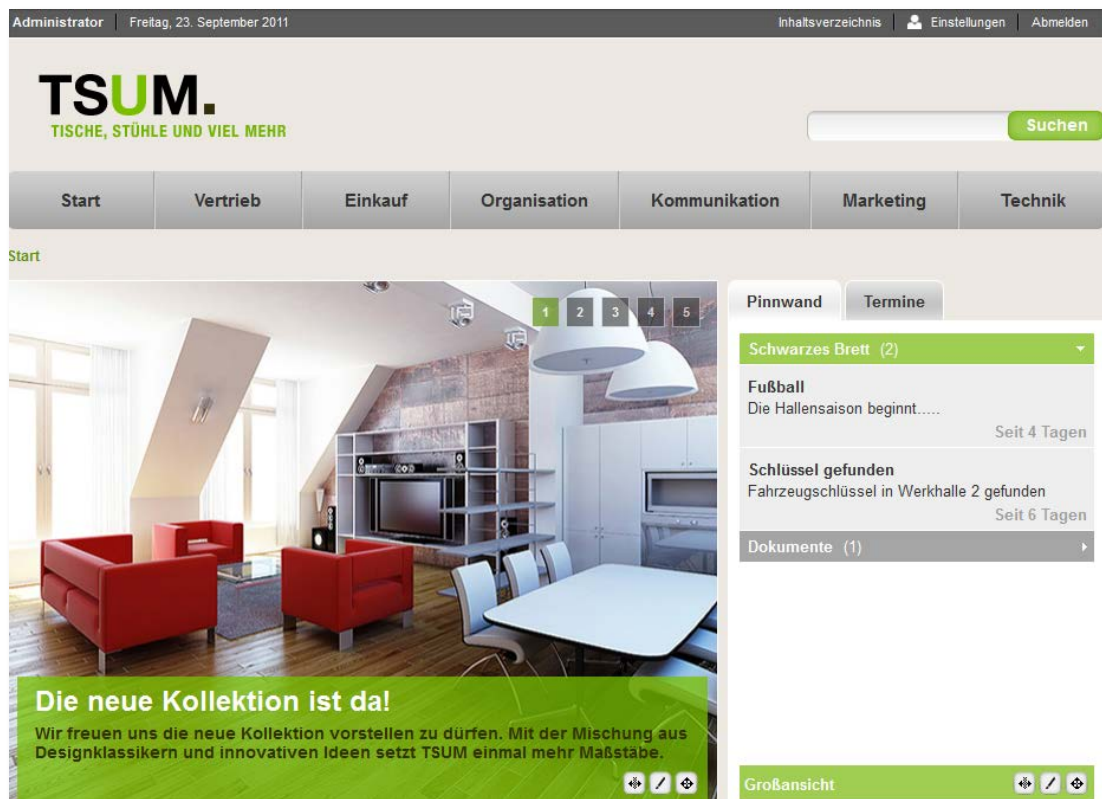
Administrator | Freitag, 23. September 2011

Inhaltsverzeichnis | Einstellungen | Abmelden

TSUM.
TISCHE, STÜHLE UND VIEL MEHR

Suchen

Start | Vertrieb | Einkauf | Organisation | Kommunikation | Marketing | Technik

Start

1 2 3 4 5

Die neue Kollektion ist da!
Wir freuen uns die neue Kollektion vorstellen zu dürfen. Mit der Mischung aus Designklassikern und innovativen Ideen setzt TSUM einmal mehr Maßstäbe.

Pinnwand | Termine

Schwarzes Brett (2)

Fußball
Die Hallensaison beginnt.....
Seit 4 Tagen

Schlüssel gefunden
Fahrzeugschlüssel in Werkhalle 2 gefunden
Seit 6 Tagen

Dokumente (1)

Großansicht